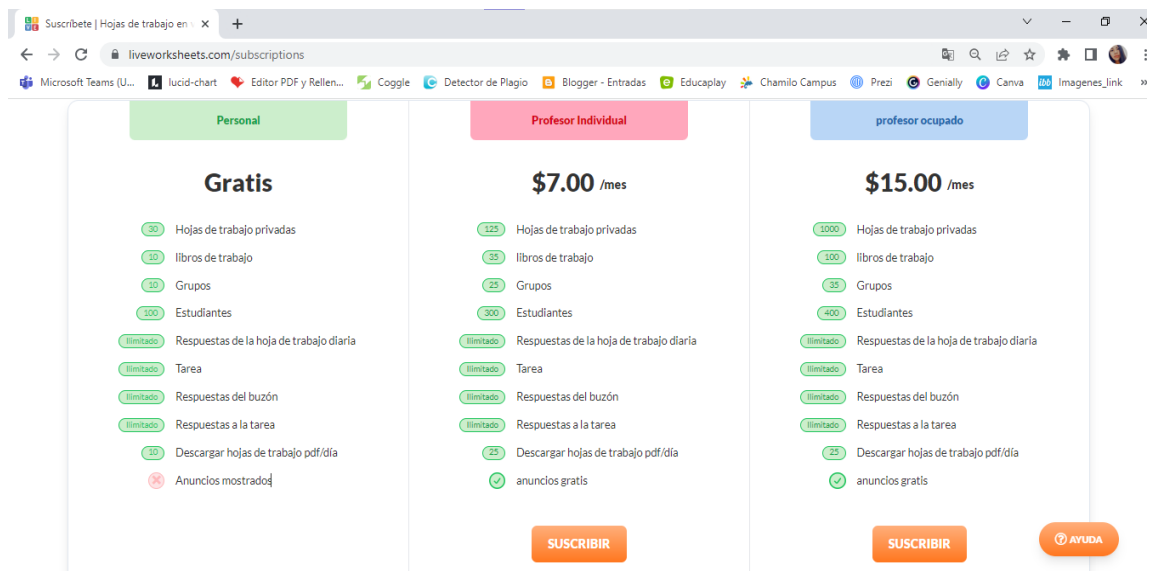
Suscribete | Hojas de trabajo en ×

liveworksheets.com/subscriptions

Microsoft Teams (U... lucid-chart Editor PDF y Rellen... Coggle Detector de Plagio Blogger - Entradas Educaplay Chamilo Campus Prezi Genially Canva Imagenes_link »

Personal

Gratis

30 Hojas de trabajo privadas
10 libros de trabajo
10 Grupos
100 Estudiantes
Ilimitado Respuestas de la hoja de trabajo diaria
Ilimitado Tarea
Ilimitado Respuestas del buzón
Ilimitado Respuestas a la tarea
10 Descargar hojas de trabajo pdf/día
Anuncios mostrados

Profesor Individual

$7.00 /mes

125 Hojas de trabajo privadas
35 libros de trabajo
25 Grupos
300 Estudiantes
Ilimitado Respuestas de la hoja de trabajo diaria
Ilimitado Tarea
Ilimitado Respuestas del buzón
Ilimitado Respuestas a la tarea
25 Descargar hojas de trabajo pdf/día
anuncios gratis

SUSCRIBIR

profesor ocupado

$15.00 /mes

1000 Hojas de trabajo privadas
100 libros de trabajo
35 Grupos
400 Estudiantes
Ilimitado Respuestas de la hoja de trabajo diaria
Ilimitado Tarea
Ilimitado Respuestas del buzón
Ilimitado Respuestas a la tarea
25 Descargar hojas de trabajo pdf/día
anuncios gratis

SUSCRIBIR

AYUDA